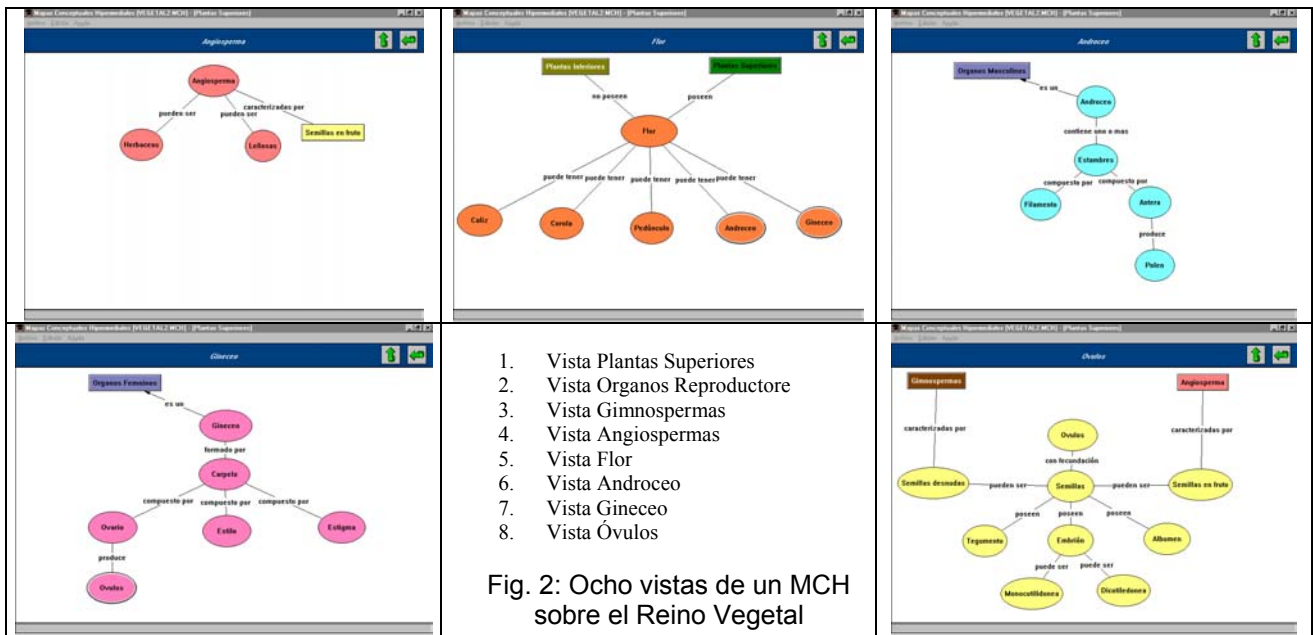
Mapas Conceptuales Hipermediales [VEGETAL2.MCH] - [Plantas Superiores]
Archivo Edición Ayuda

Angiosperma

Angiosperma
puede ser
puede ser
caracterizadas por
Semillas en fruto
Herbaceas
Leñosas

Mapas Conceptuales Hipermediales [VEGETAL2.MCH] - [Plantas Superiores]
Archivo Edición Ayuda

Flor

Plantas Inferiores
Plantas Superiores
no poseen
poseen
Flor
puede tener
puede tener
puede tener
puede tener
puede tener
Caliz
Corola
Pedúnculo
Androceo
Gineceo

Mapas Conceptuales Hipermediales [VEGETAL2.MCH] - [Plantas Superiores]
Archivo Edición Ayuda

Androceo

Organos Masculinos
es un
Androceo
contiene uno o mas
Estambres
compuesto por
compuesto por
Filamento
Antera
produce
Polen

Mapas Conceptuales Hipermediales [VEGETAL2.MCH] - [Plantas Superiores]
Archivo Edición Ayuda

Gineceo

Organos Femeninos
es un
Gineceo
formado por
Carpelo
compuesto por
compuesto por
compuesto por
Ovario
Estilo
Estigma
produce
Ovulos

1. Vista Plantas Superiores
2. Vista Organos Reproductore
3. Vista Gimnospermas
4. Vista Angiospermas
5. Vista Flor
6. Vista Androceo
7. Vista Gineceo
8. Vista Óvulos

Fig. 2: Ocho vistas de un MCH sobre el Reino Vegetal

Mapas Conceptuales Hipermediales [VEGETAL2.MCH] - [Plantas Superiores]
Archivo Edición Ayuda

Ovulos

Gimnospermas
Angiosperma
caracterizadas por
caracterizadas por
Ovulos
con fecundación
Semillas desnudas
pueden ser
Semillas
pueden ser
Semillas en fruto
poseen
poseen
poseen
Tegumento
Embrión
Albumen
puede ser
puede ser
Monocotiledonea
Dicotiledonea